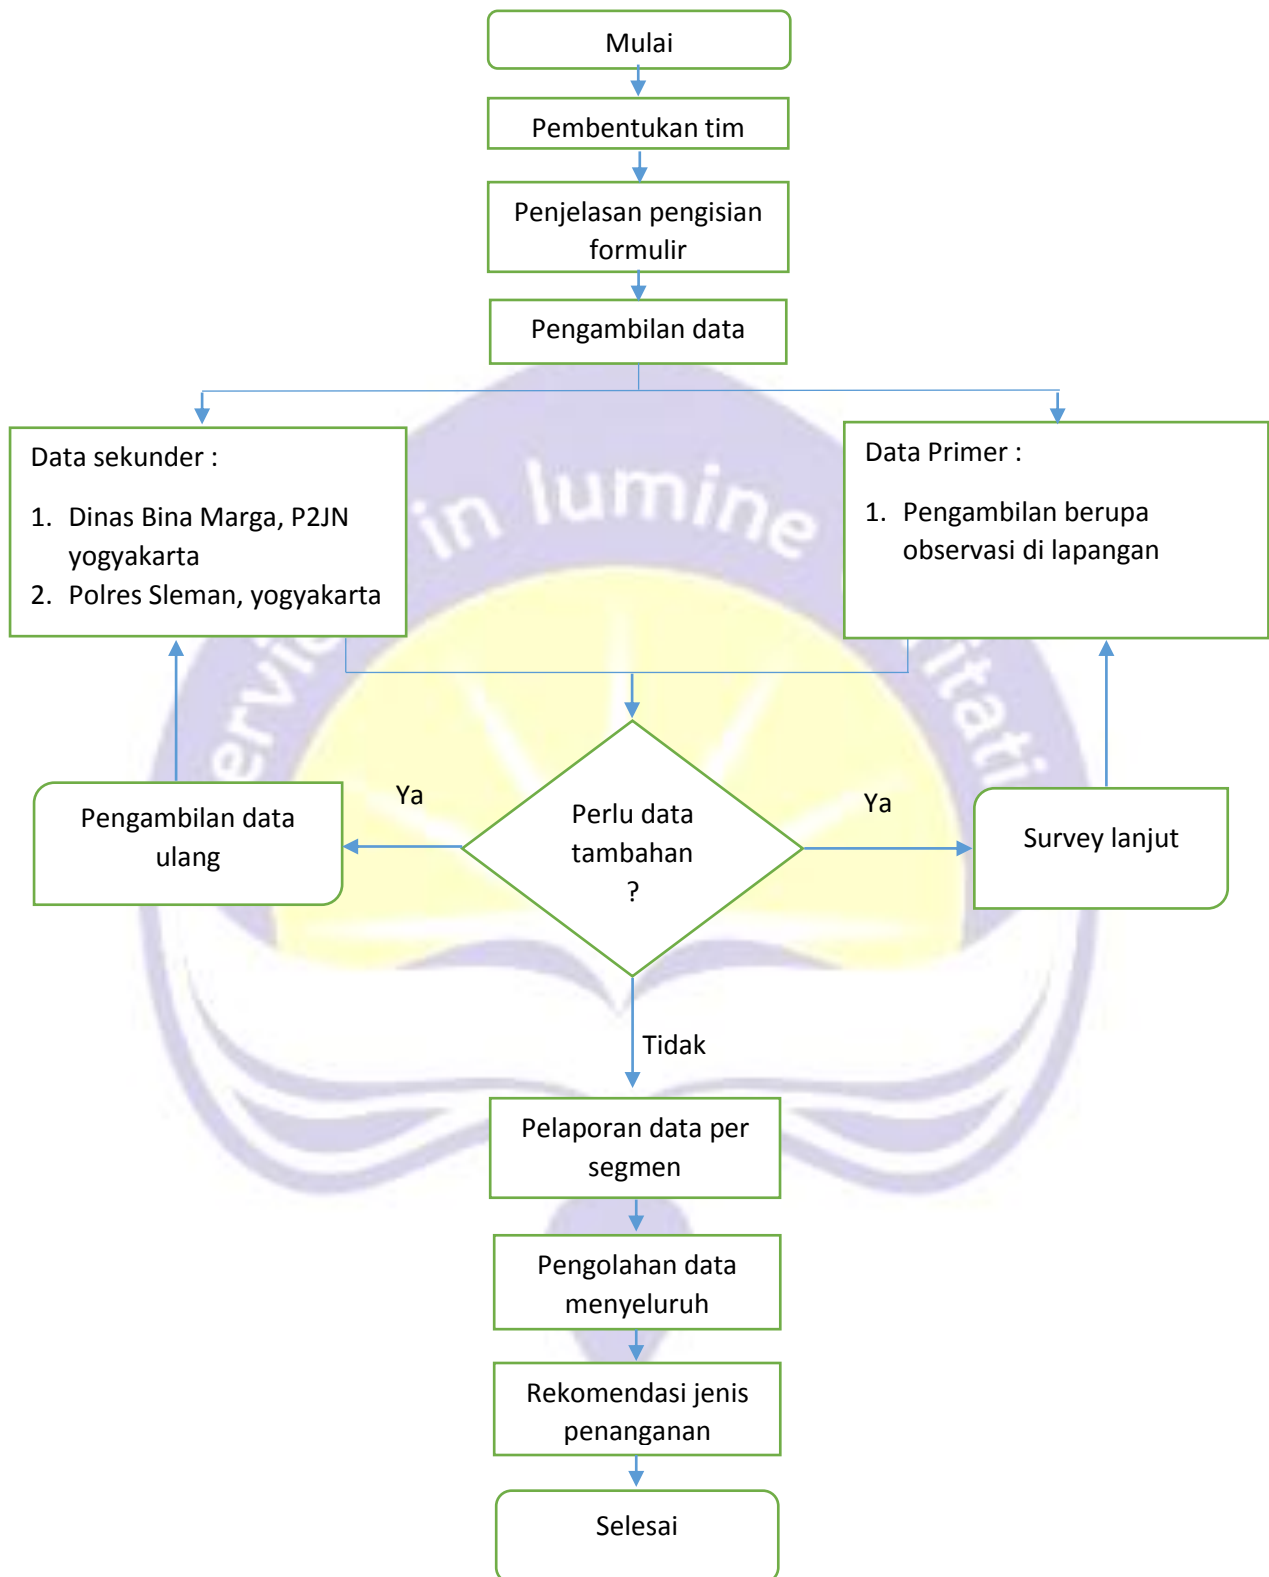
Mulai

Pembentukan tim

Penjelasan pengisian formulir

Pengambilan data

Data sekunder :

1. Dinas Bina Marga, P2JN yogyakarta
2. Polres Sleman, yogyakarta

Data Primer :

1. Pengambilan berupa observasi di lapangan

in lumine

Ya

Pengambilan data ulang

Perlu data tambahan ?

Ya

Survey lanjut

Tidak

Pelaporan data per segmen

Pengolahan data menyeluruh

Rekomendasi jenis penanganan

Selesai